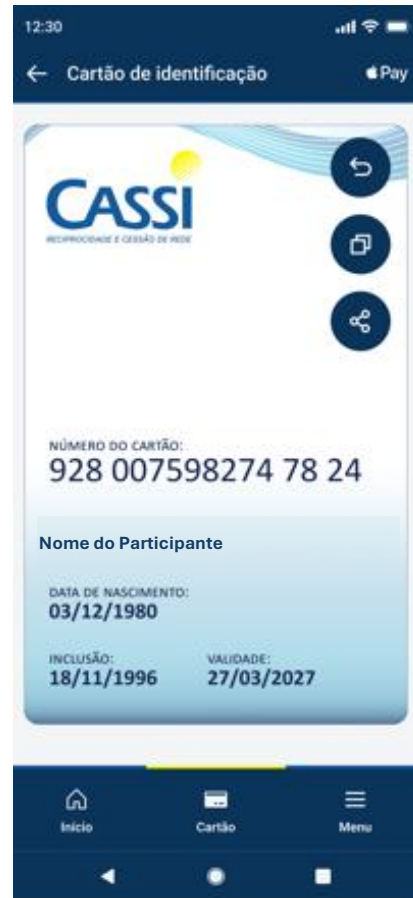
12:30

← Cartão de identificação  Pay

CASSI
RECIPROCIDADE E CESSÃO DE REDE

NÚMERO DO CARTÃO:
928 007598274 78 24

Nome do Participante

DATA DE NASCIMENTO:
03/12/1980

INCLUSÃO:
18/11/1996

VALIDADE:
27/03/2027

Início
Cartão
Menu